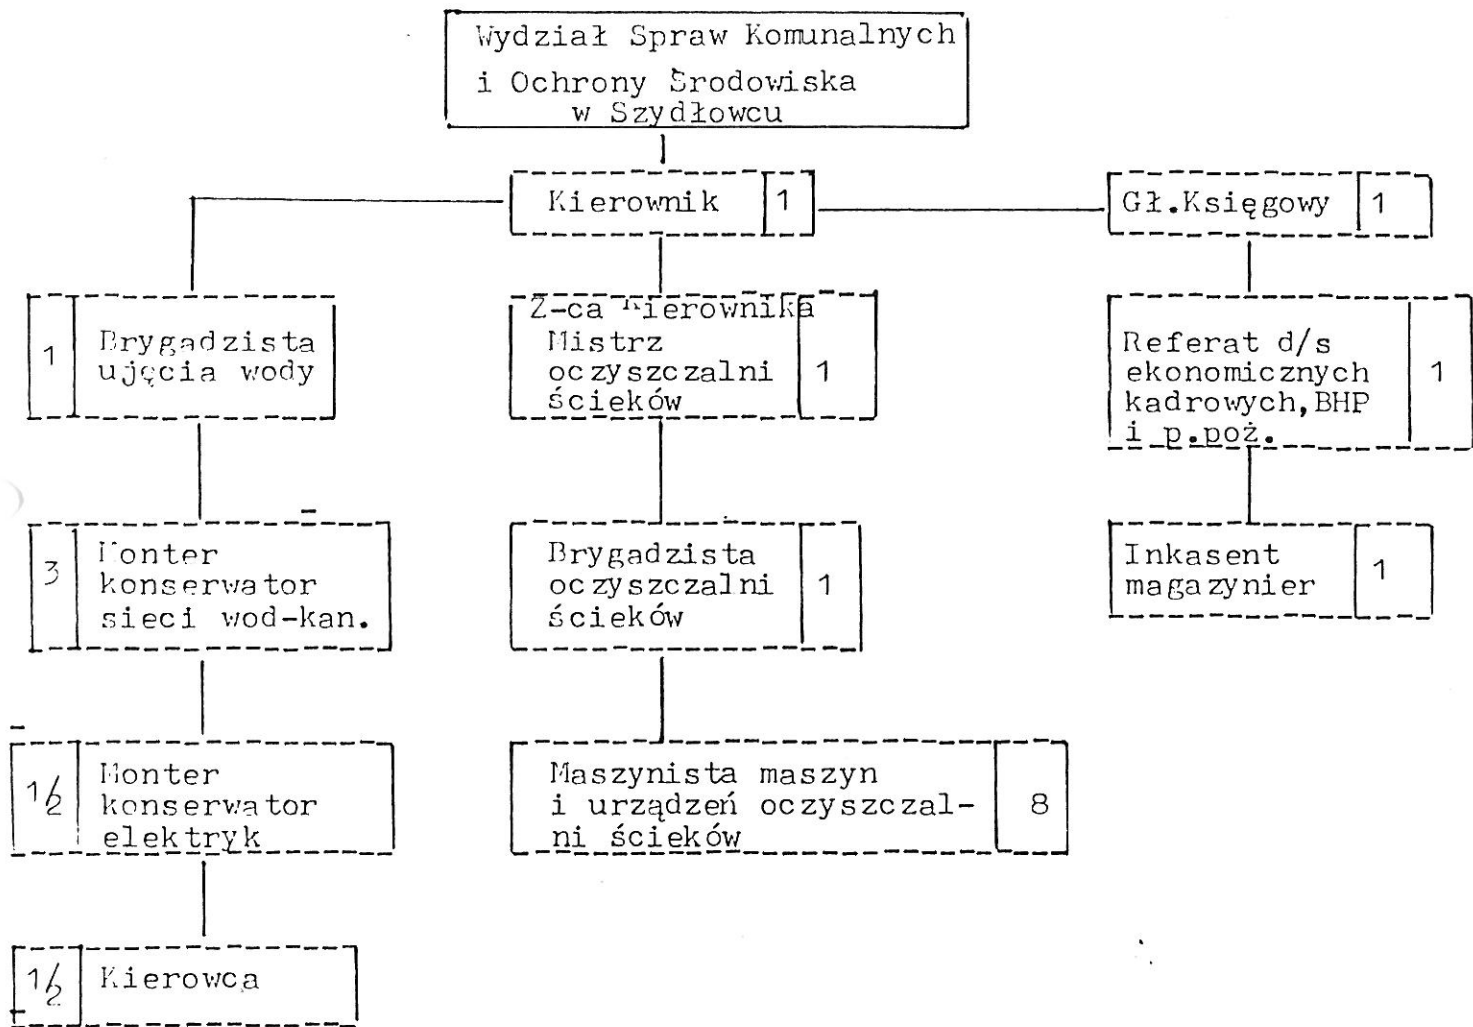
Wydział Spraw Komunalnych i Ochrony Środowiska w Szydłowcu

Kierownik 1

Gł.Księgowy 1

1 Brygadzista ujęcia wody

Z-ca Kierownika Mistrz oczyszczalni ścieków 1

Referat d/s ekonomicznych kadrowych, BHP i p.poż. 1

3 Monter konserwator sieci wod-kan.

Brygadzista oczyszczalni ścieków 1

Inkasent magazynier 1

$1\frac{1}{2}$ Monter konserwator elektryk

Maszynista maszyn i urządzeń oczyszczalni ścieków 8

$1\frac{1}{2}$ Kierowca